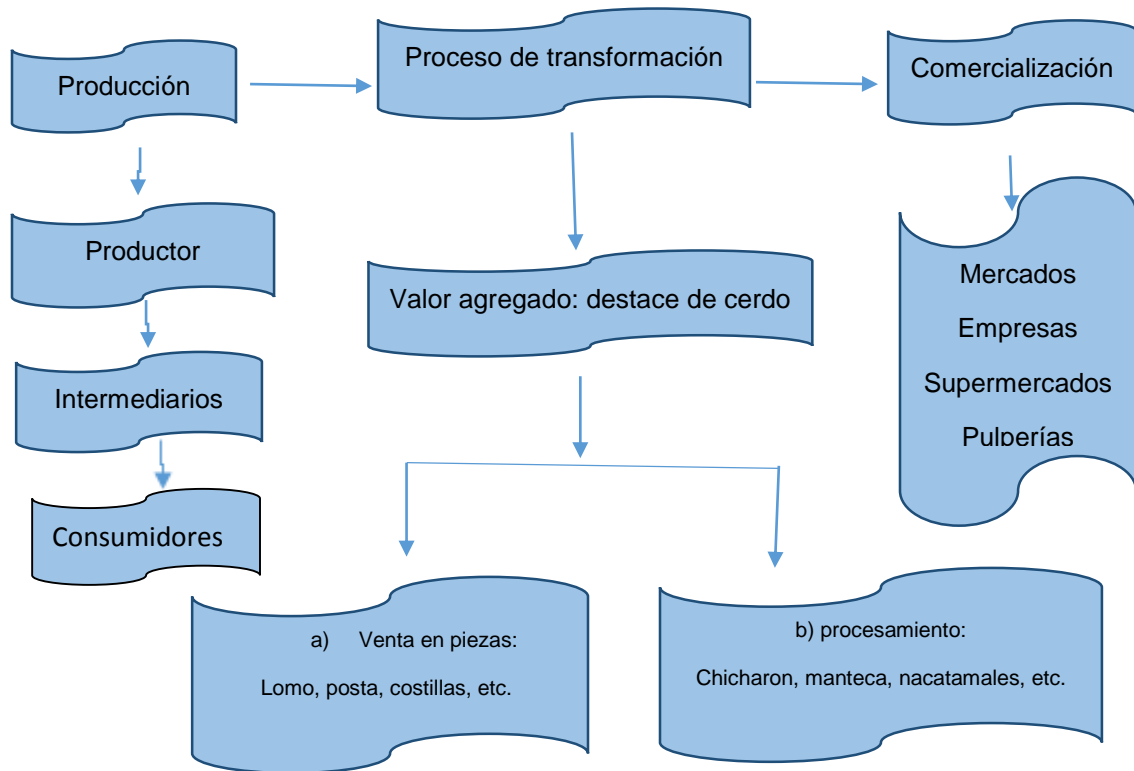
Producción

Proceso de transformación

Comercialización

Productor

Valor agregado: destace de cerdo

Mercados
Empresas
Supermercados
Pulperías

Intermediarios

Consumidores

a) Venta en piezas:
Lomo, posta, costillas, etc.

b) procesamiento:
Chicharon, manteca, nacatamales, etc.